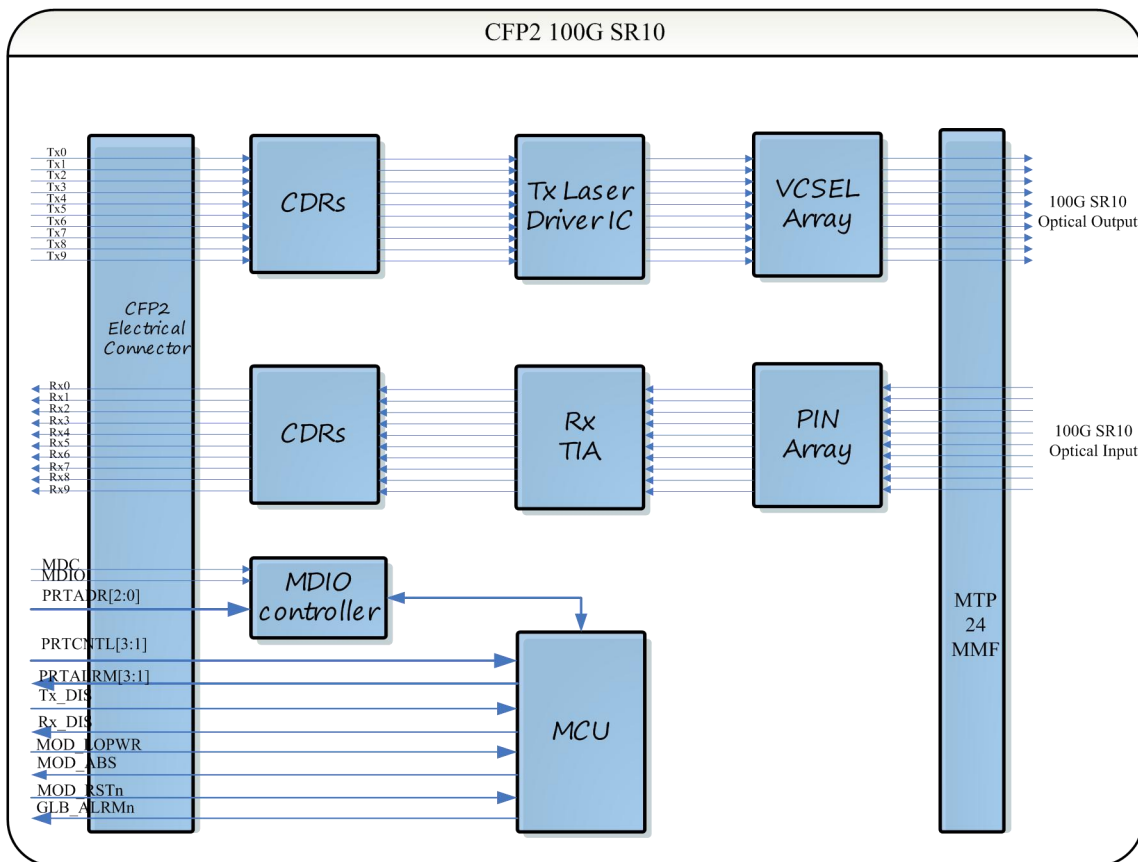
CFP2 100G SR10

Tx0
Tx1
Tx2
Tx3
Tx4
Tx5
Tx6
Tx7
Tx8
Tx9

CDRs

Tx Laser Driver IC

VCSEL Array

100G SR10 Optical Output

CFP2 Electrical Connector

Rx0
Rx1
Rx2
Rx3
Rx4
Rx5
Rx6
Rx7
Rx8
Rx9

CDRs

Rx TIA

PIN Array

100G SR10 Optical Input

MDC
MDIO
PRTADR[2:0]

MDIO controller

MTP 24 MMF

PRTCNTL[3:1]
PRTALRM[3:1]
Tx_DIS
Rx_DIS
MOD_LOPWR
MOD_ABS
MOD_RSTn
GLB_ALRMn

MCU